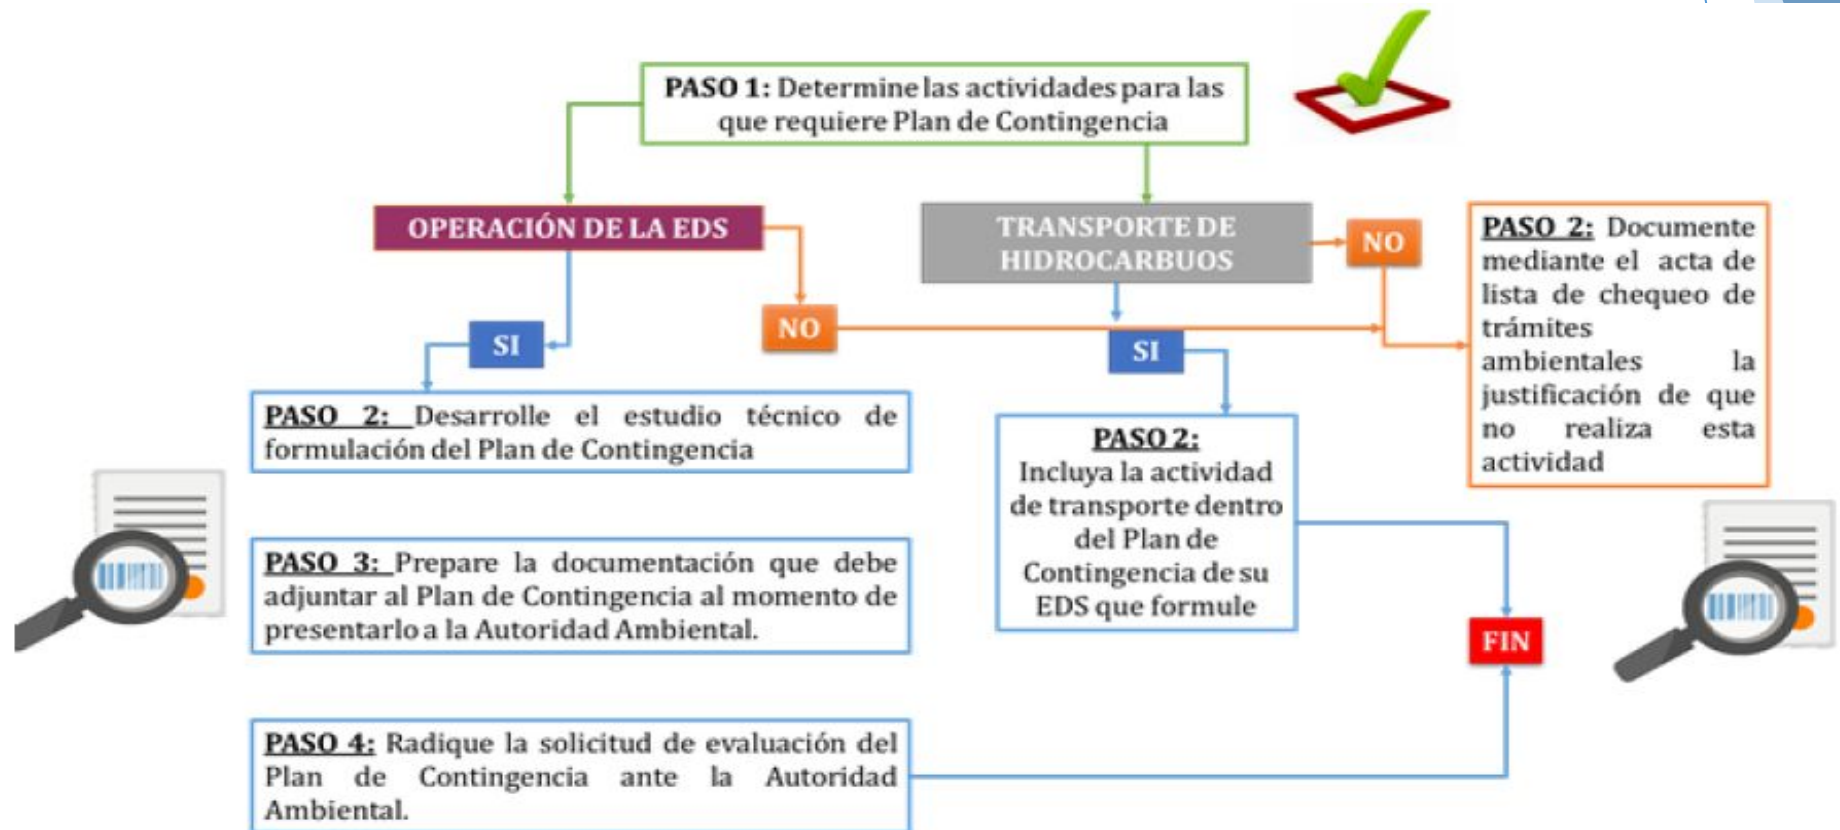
PASO 1: Determine las actividades para las que requiere Plan de Contingencia

OPERACIÓN DE LA EDS

TRANSPORTE DE HIDROCARBUOS

NO

PASO 2: Documente mediante el acta de lista de chequeo de trámites ambientales la justificación de que no realiza esta actividad

SI

NO

SI

PASO 2: Desarrolle el estudio técnico de formulación del Plan de Contingencia

PASO 2:
Incluya la actividad de transporte dentro del Plan de Contingencia de su EDS que formule

PASO 3: Prepare la documentación que debe adjuntar al Plan de Contingencia al momento de presentarlo a la Autoridad Ambiental.

FIN

PASO 4: Radique la solicitud de evaluación del Plan de Contingencia ante la Autoridad Ambiental.